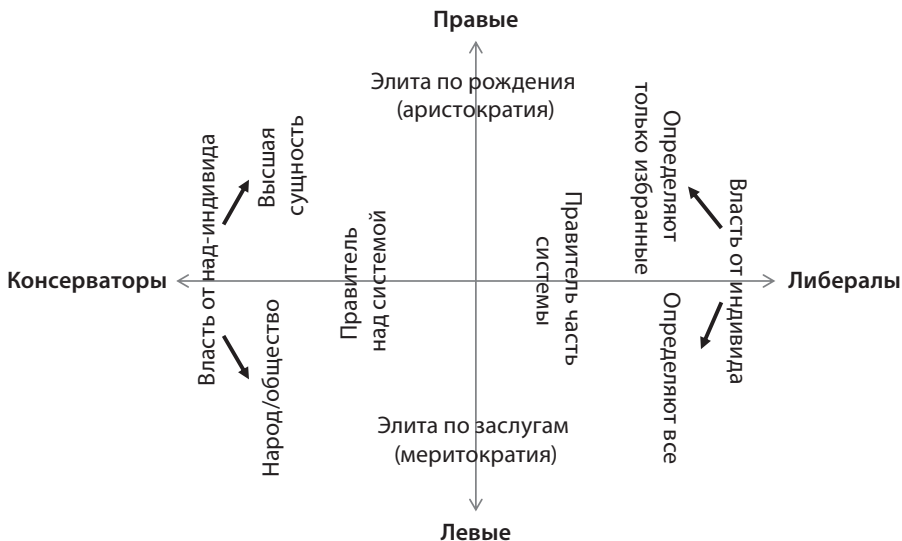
Правые

Элита по рождения (аристократия)

Власть от над-индивида

Высшая сущность

Народ/общество

Правитель над системой

Правитель часть системы

Определяют только избранные

Власть от индивида

Определяют все

Консерваторы

Либералы

Элита по заслугам (меритократия)

Левые